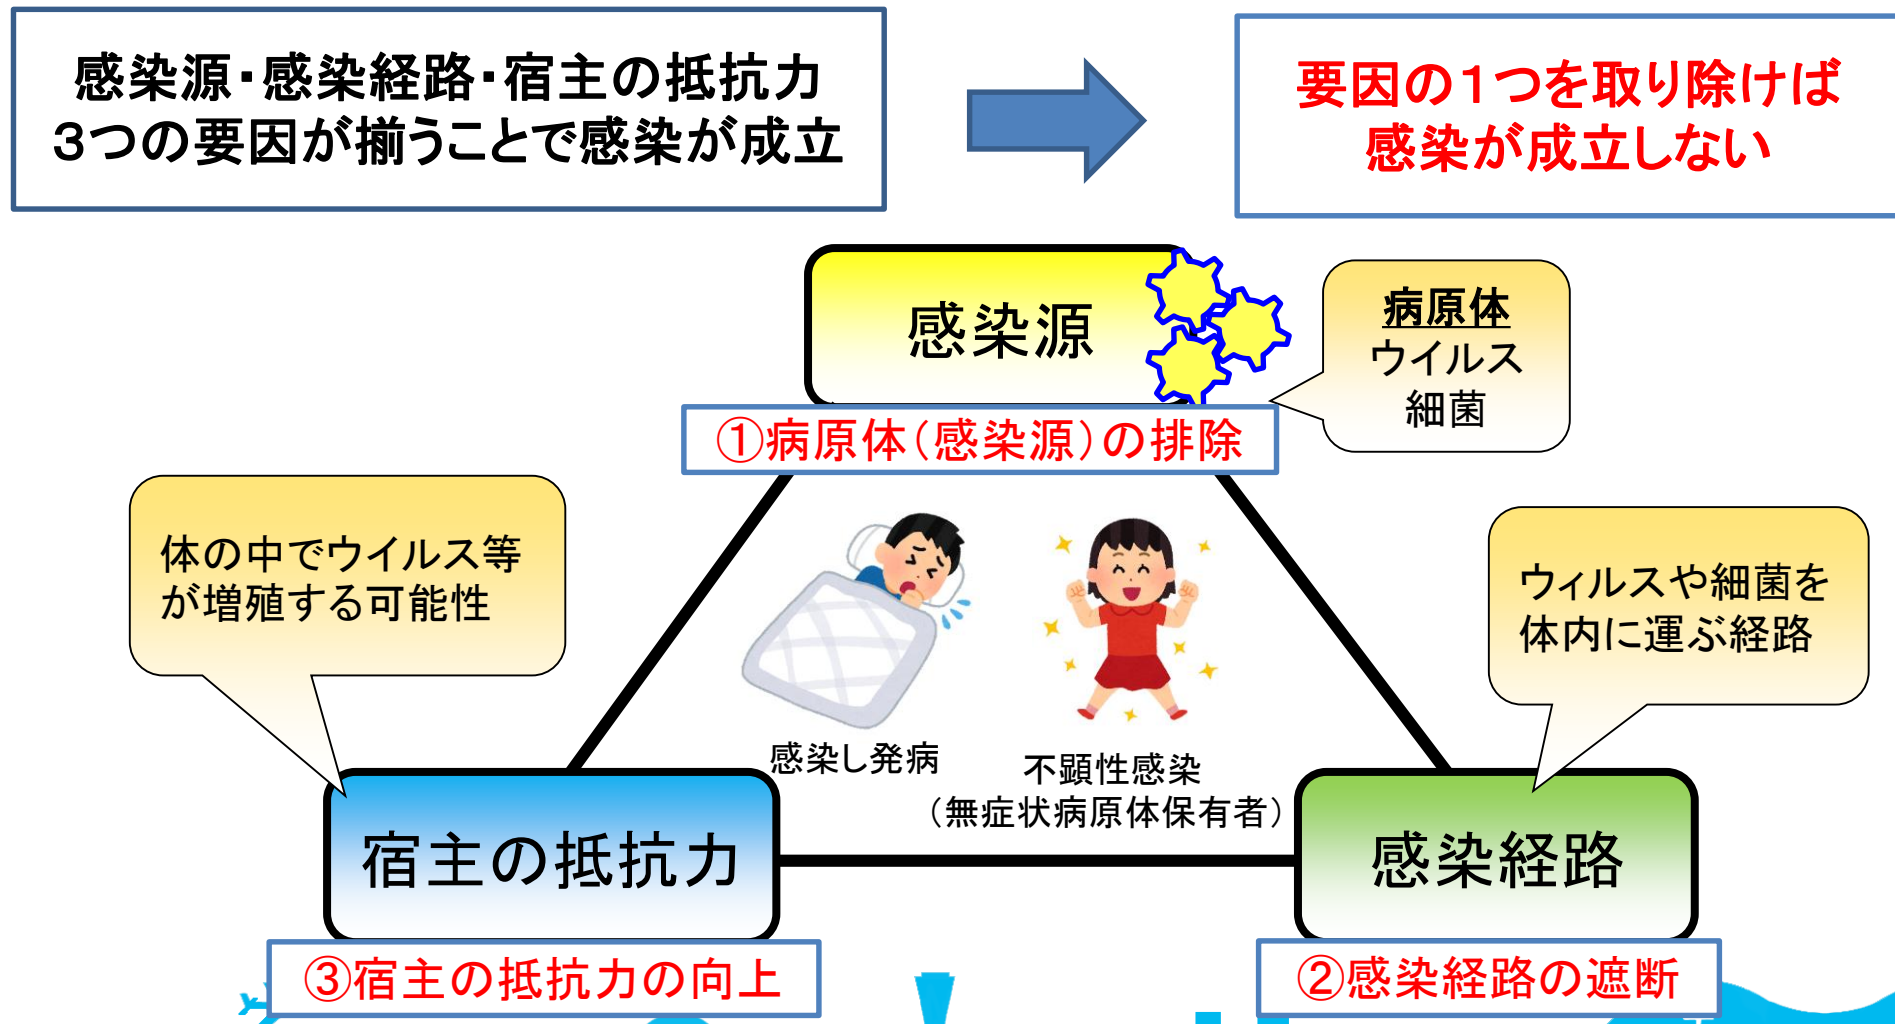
感染源・感染経路・宿主の抵抗力
3つの要因が揃うことで感染が成立

要因の1つを取り除けば
感染が成立しない

感染源

病原体
ウイルス
細菌

①病原体(感染源)の排除

体の中でウイルス等が増殖する可能性

ウィルスや細菌を体内に運ぶ経路

感染し発病

不顕性感染
(無症状病原体保有者)

宿主の抵抗力

感染経路

③宿主の抵抗力の向上

②感染経路の遮断